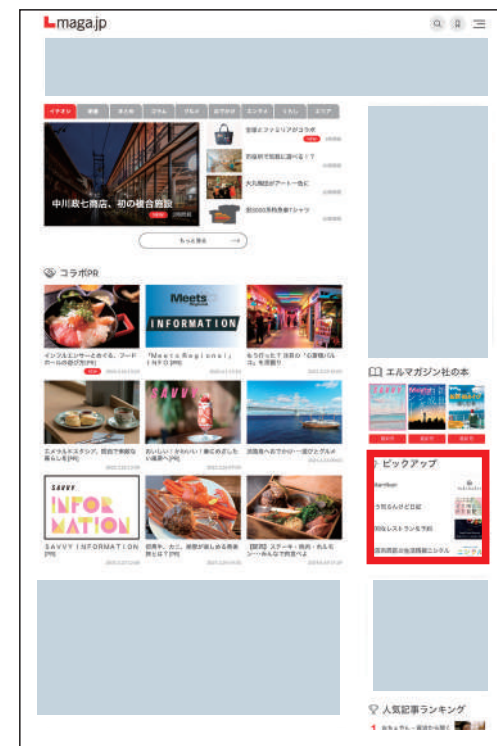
Lmaga.jp

イチオシ

中川政七商店、初の複合施設

全国とファミリアがコラボ

約価格で京阪に運べる！？

大丸梅田がアート一色に

新宿の洋服登場Tシャツ

もっと読む

コラボPR

Meets INFORMATION

インフルエンサーとめぐる、フードホールの遊び方[PR]

「Meets Regional」INFO [PR]

もう行った？注目の「心斎橋パルコ」を満喫!!

エメラルドステンド、雨音で刺激な暮らしを[PR]

おいしい！かわいい！春にめざしたい逸品 [PR]

淡路島へおでかけ一度ぜひ[PR]

SAVVY INFORMATION

SAVVY INFORMATION [PR]

蟹料理、カニ。期間が楽しめる料理をお届け[PR]

[国産] ステーキ・焼肉・れんそーみんなで食事へ♪

エルマガジン社の本

ピックアップ

人気記事ランキング

1